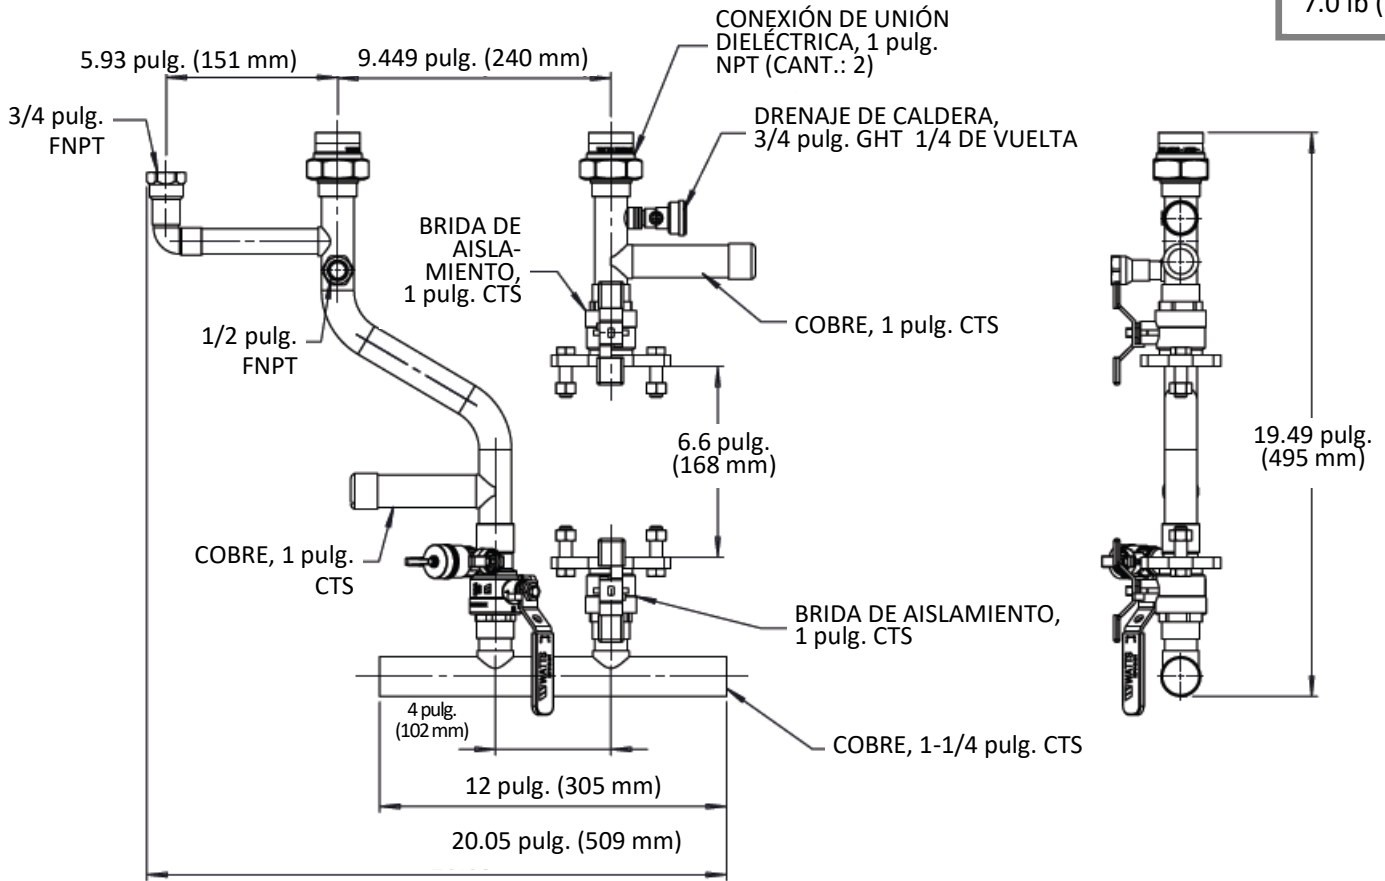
7.0 lb (

CONEXIÓN DE UNIÓN DIELÉCTRICA, 1 pulg. NPT (CANT.: 2)

5.93 pulg. (151 mm)

9.449 pulg. (240 mm)

3/4 pulg. FNPT

DRENAJE DE CALDERA, 3/4 pulg. GHT 1/4 DE VUELTA

BRIDA DE AISLAMIENTO, 1 pulg. CTS

COBRE, 1 pulg. CTS

1/2 pulg. FNPT

19.49 pulg. (495 mm)

6.6 pulg. (168 mm)

COBRE, 1 pulg. CTS

BRIDA DE AISLAMIENTO, 1 pulg. CTS

4 pulg. (102 mm)

COBRE, 1-1/4 pulg. CTS

12 pulg. (305 mm)

20.05 pulg. (509 mm)